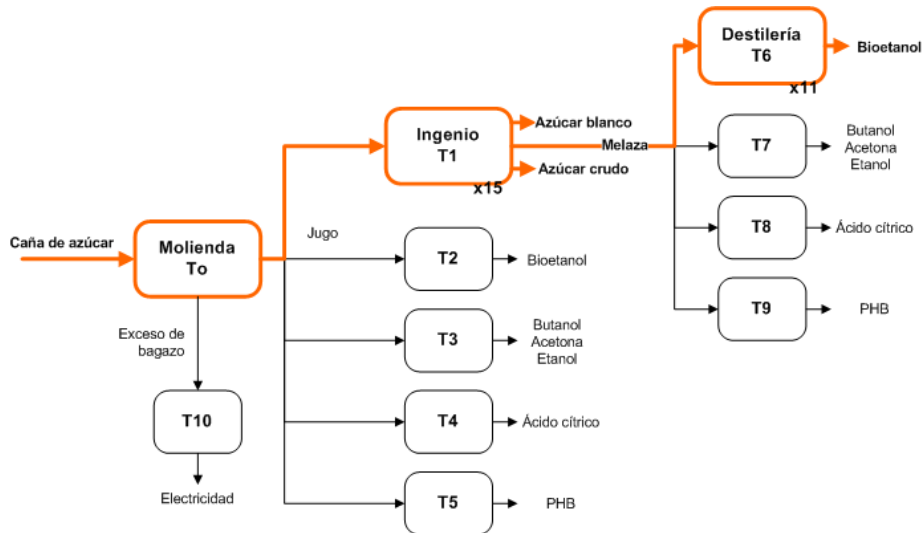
Caña de azúcar

Molienda
To

Jugo

Exceso de bagazo

T10

Electricidad

Ingenio
T1

x15

Azúcar blanco

Azúcar crudo

Melaza

Destilería
T6

x11

Bioetanol

T7

Butanol
Acetona
Etanol

T8

Ácido cítrico

T9

PHB

T2

Bioetanol

T3

Butanol
Acetona
Etanol

T4

Ácido cítrico

T5

PHB